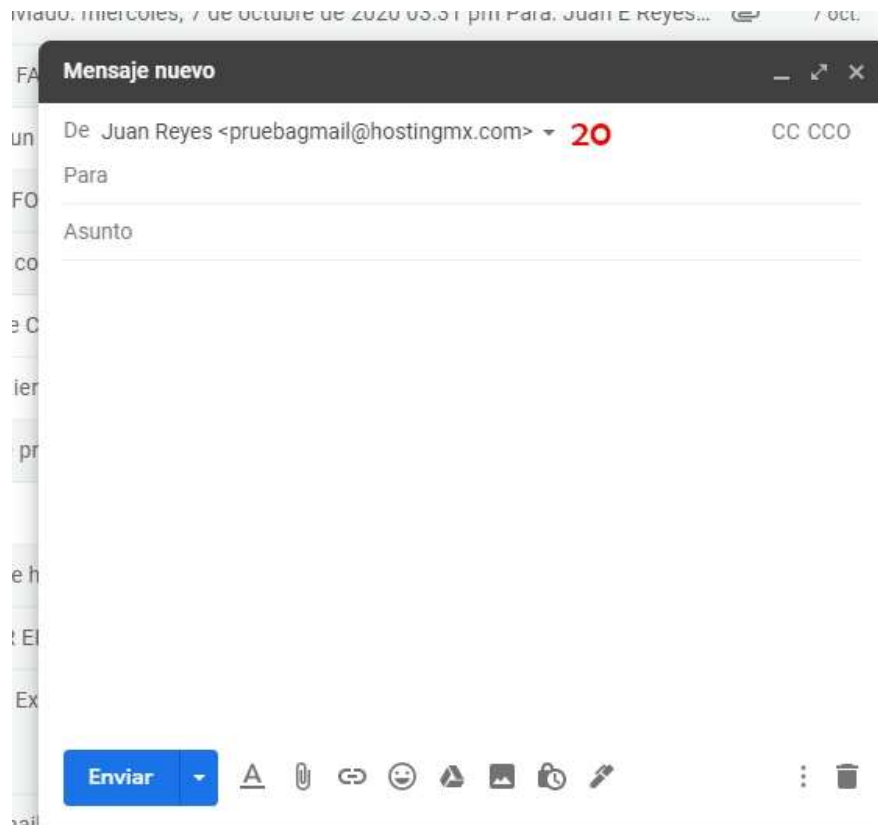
viado: miércoles, 7 de octubre de 2020 03:31 pm Para: Juan E Reyes... 7 oct.

FA
un
FO
co
e C
ier
pr
e h
E
Ex

Mensaje nuevo

De Juan Reyes <pruebagmail@hostingmx.com> 20

CC CCO

Para

Asunto

Enviar